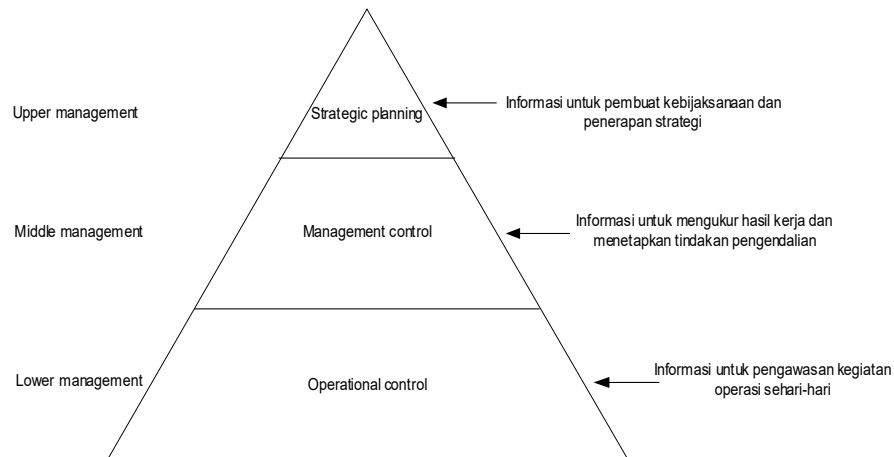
Upper management

Strategic planning

Informasi untuk pembuat kebijaksanaan dan penerapan strategi

Middle management

Management control

Informasi untuk mengukur hasil kerja dan menetapkan tindakan pengendalian

Lower management

Operational control

Informasi untuk pengawasan kegiatan operasi sehari-hari